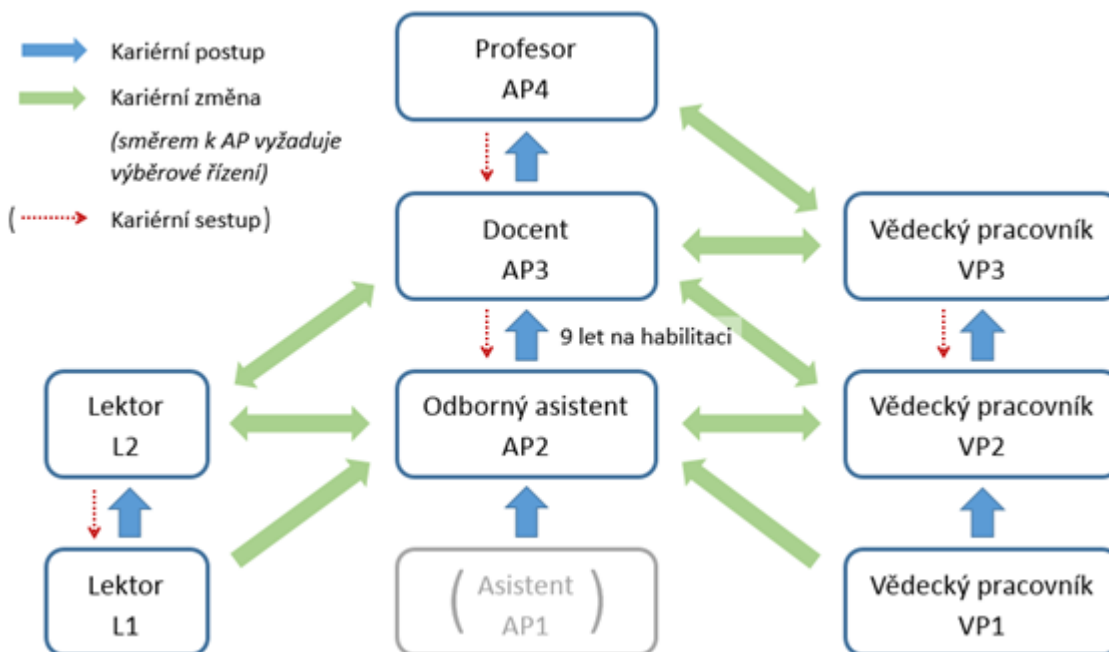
Kariérní postup

Kariérní změna

(směrem k AP vyžaduje výběrové řízení)

( Kariérní sestup)

Profesor
AP4

Docent
AP3

9 let na habilitaci

Vědecký pracovník
VP3

Lektor
L2

Odborný asistent
AP2

Vědecký pracovník
VP2

Lektor
L1

( Asistent
AP1 )

Vědecký pracovník
VP1